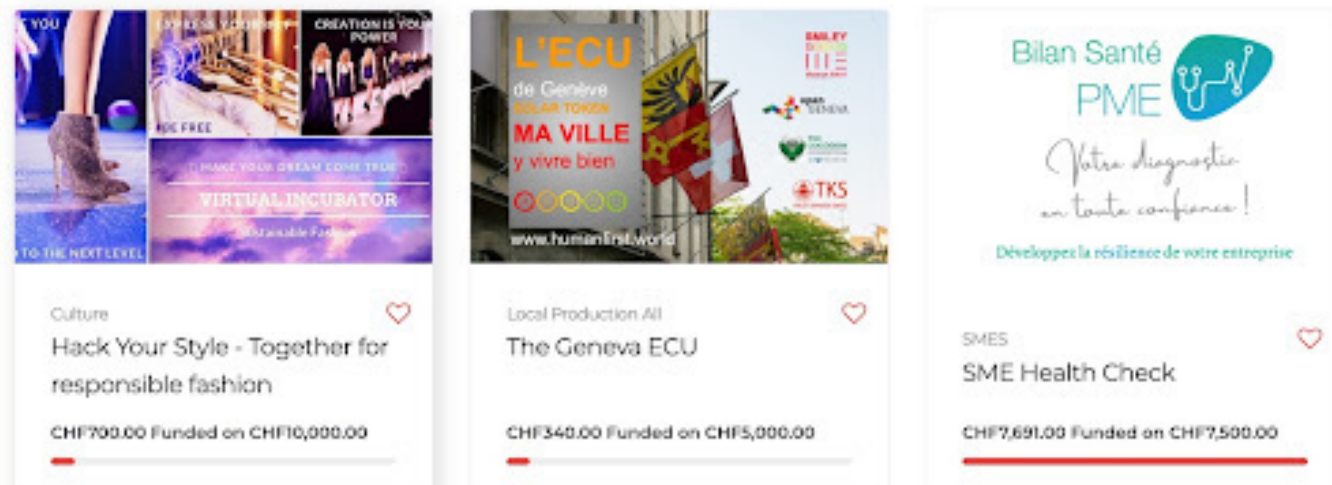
T YOU

EXPRESS YOURSELF

CREATION IS YOUR POWER

BE FREE

MAKE YOUR DREAM COME TRUE

VIRTUAL INCUBATOR

Sustainable Fashion

TO THE NEXT LEVEL

Culture

Hack Your Style - Together for responsible fashion

CHF700.00 Funded on CHF10,000.00

L'ECU

de Genève

SOLAR TOKEN

MA VILLE

y vivre bien

www.humanfirst.world

SMILEY

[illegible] GENEVA

TKS

Local Production All

The Geneva ECU

CHF340.00 Funded on CHF5,000.00

Bilan Santé

PME

Votre diagnostic en toute confiance !

Développez la résilience de votre entreprise

SMES

SME Health Check

CHF7,691.00 Funded on CHF7,500.00